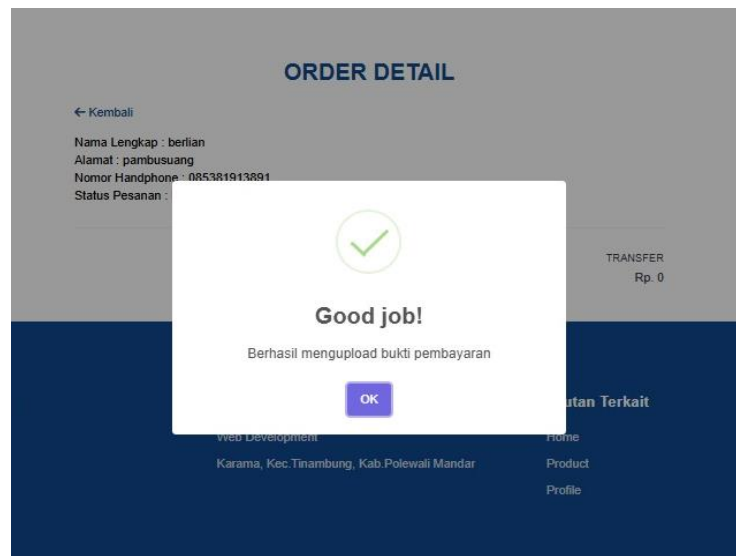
ORDER DETAIL

← Kembali

Nama Lengkap : berlian
Alamat : pambusuang
Nomor Handphone : 085381913891
Status Pesanan : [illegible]

TRANSFER
Rp. 0

Good job!

Berhasil mengupload bukti pembayaran

OK

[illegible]utan Terkait

Web Development

Karama, Kec.Tinambung, Kab.Polewali Mandar

Home
Product
Profile